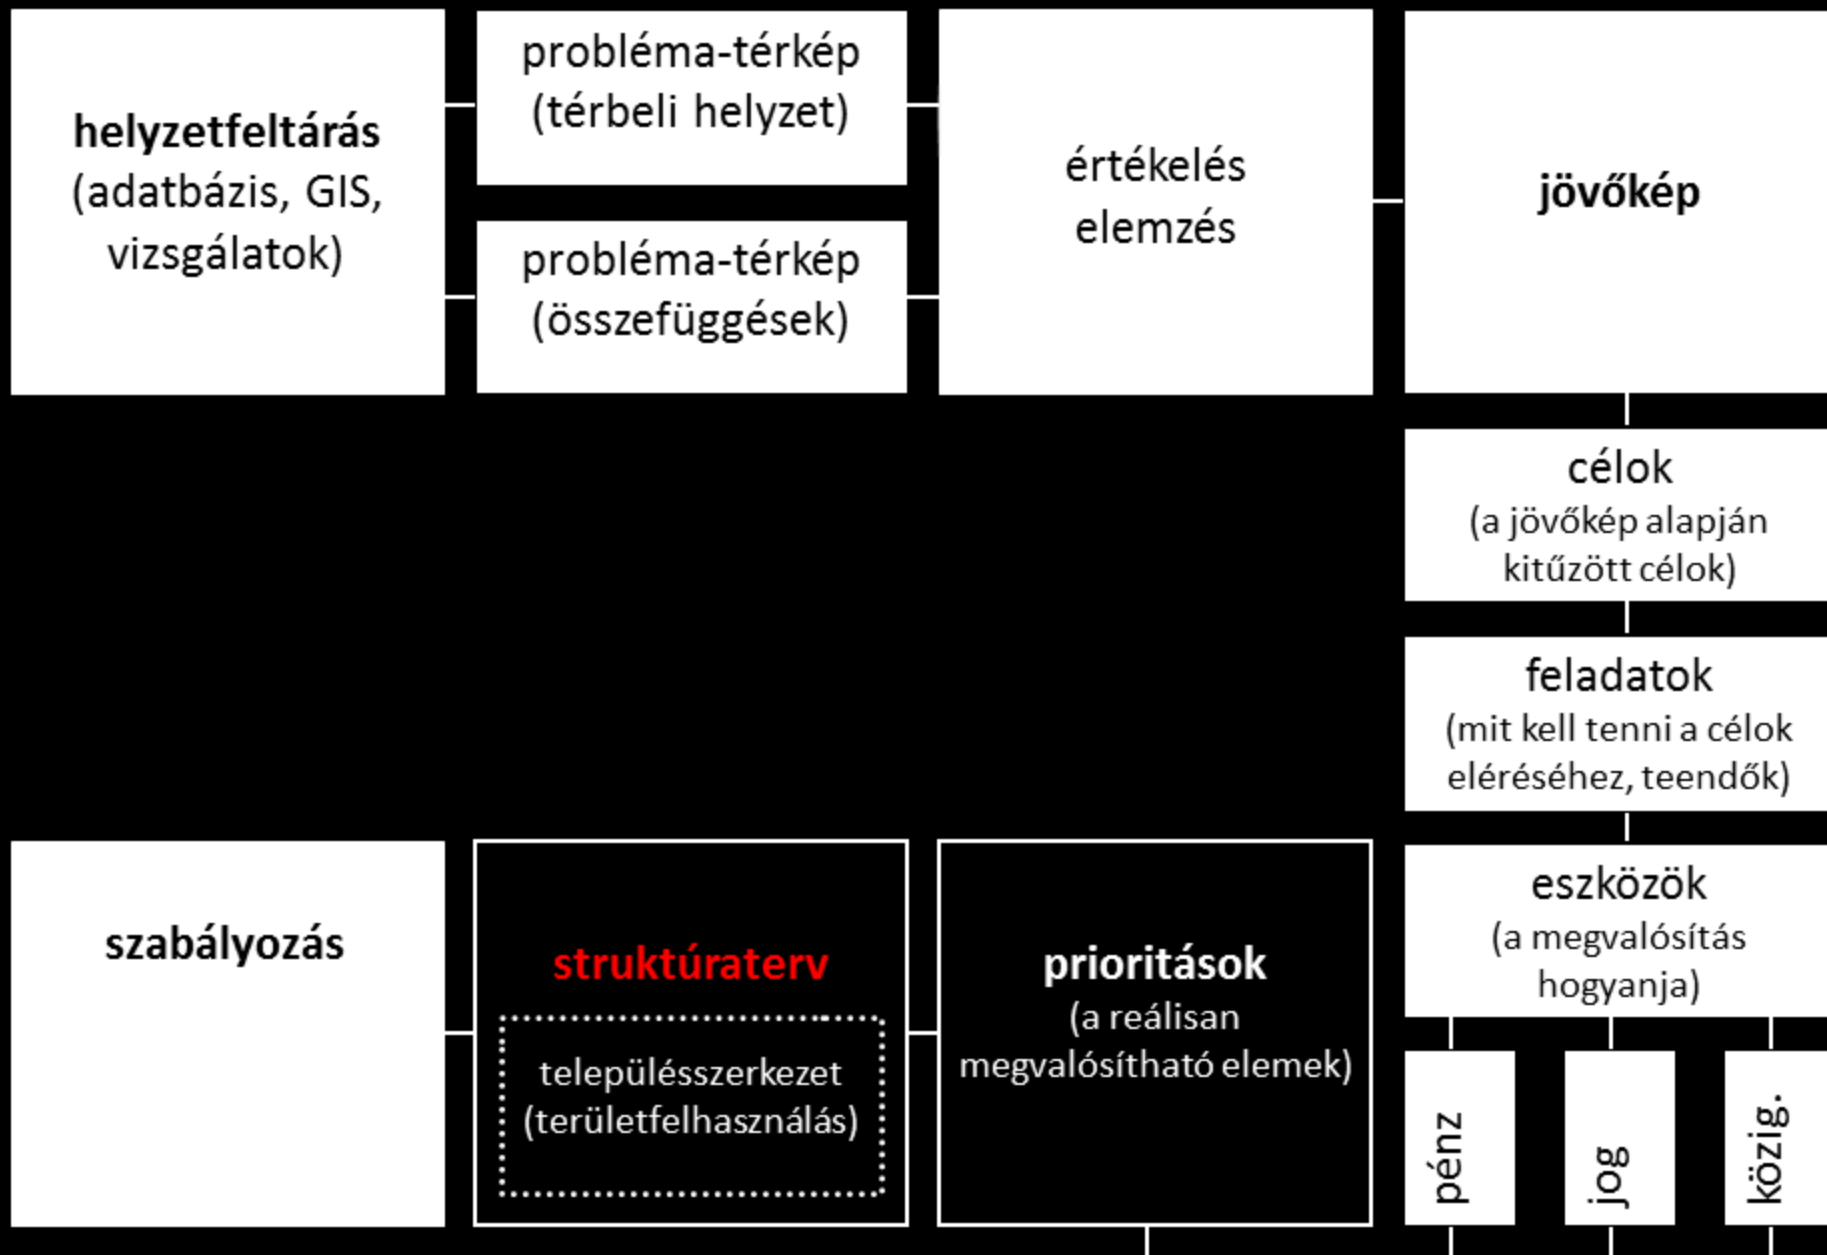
helyzetfeltárás (adatbázis, GIS, vizsgálatok)

probléma-térkép (térbeli helyzet)

probléma-térkép (összefüggések)

értékelés elemzés

jövőkép

célok (a jövőkép alapján kitűzött célok)

feladatok (mit kell tenni a célok eléréséhez, teendők)

eszközök (a megvalósítás hogyanja)

pénz

jog

közig.

prioritások (a reálisan megvalósítható elemek)

struktúraterv

településszerkezet (területfelhasználás)

szabályozás